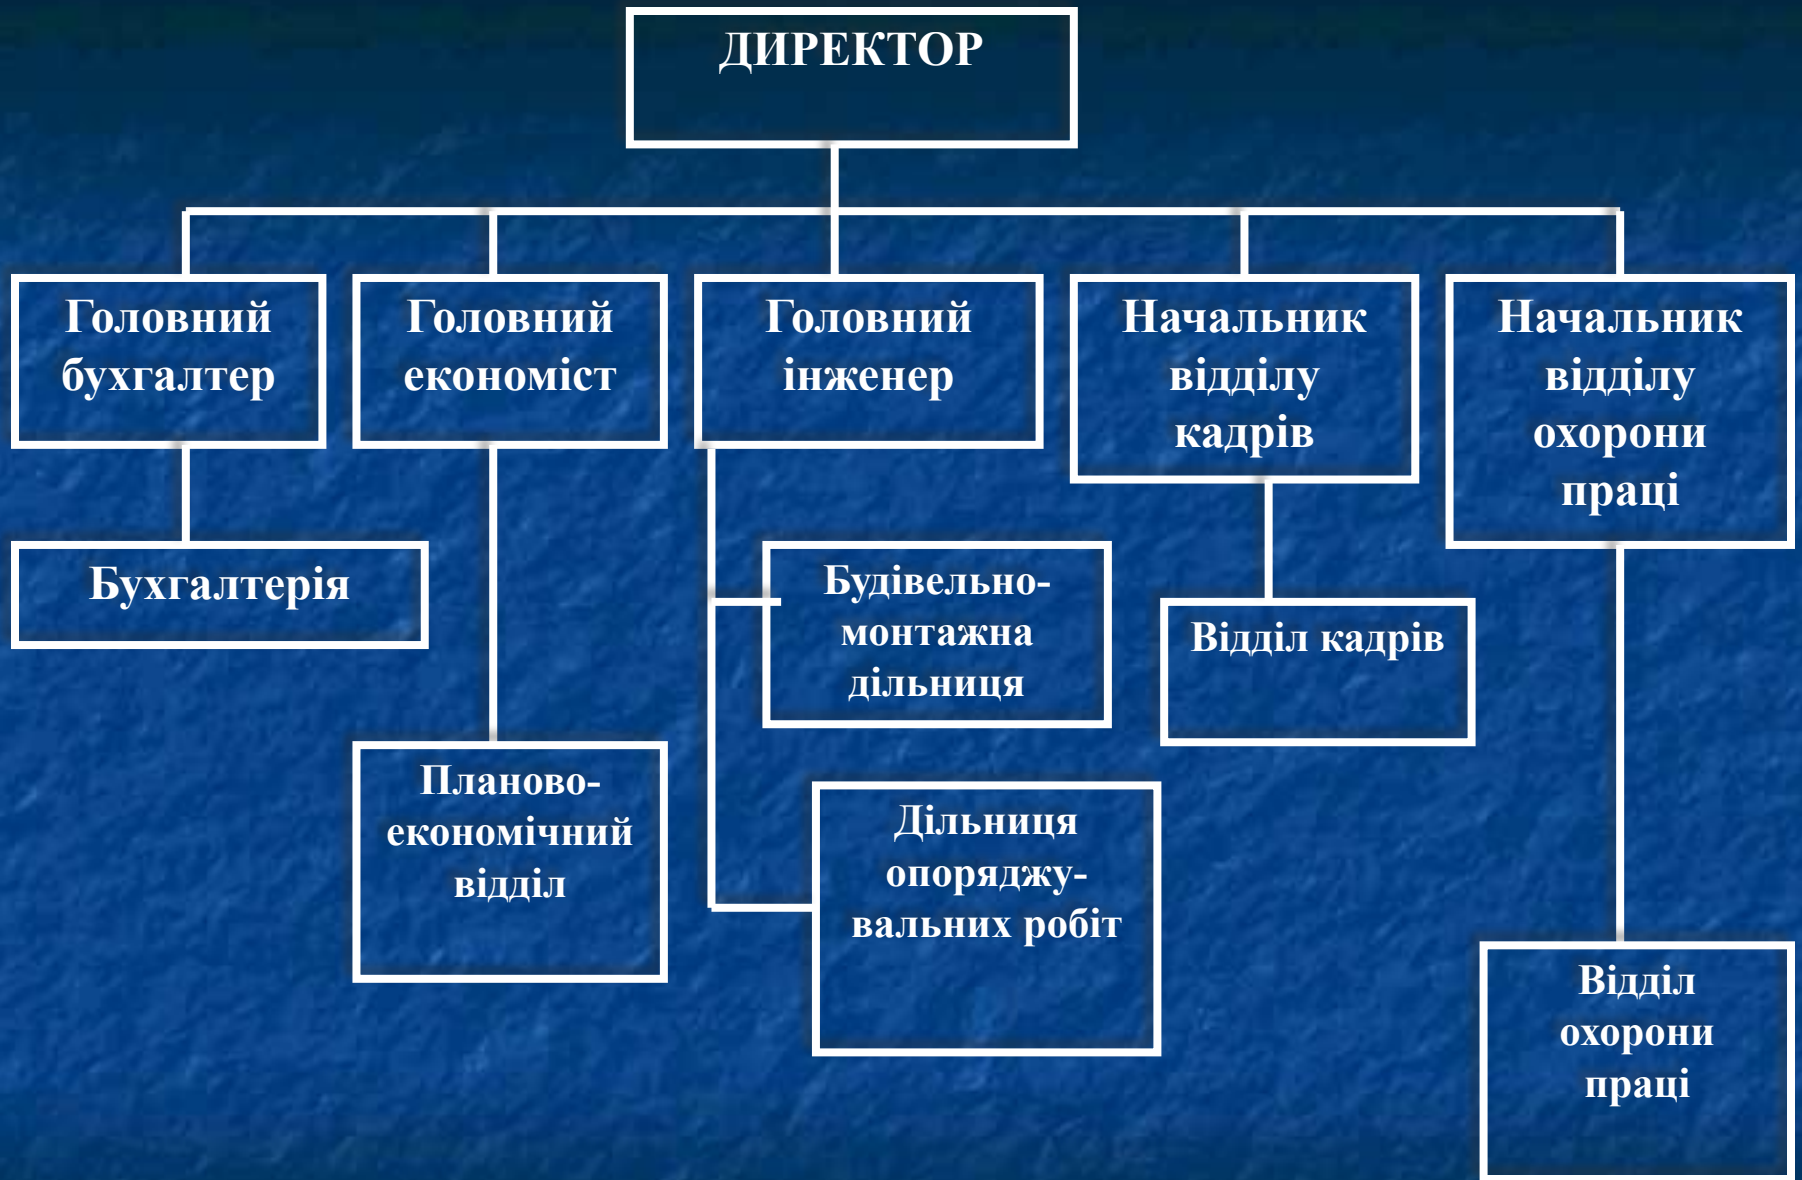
ДИРЕКТОР

Головний бухгалтер

Головний економіст

Головний інженер

Начальник відділу кадрів

Начальник відділу охорони праці

Бухгалтерія

Будівельно-монтажна дільниця

Відділ кадрів

Планово-економічний відділ

Дільниця опоряджу-вальних робіт

Відділ охорони праці